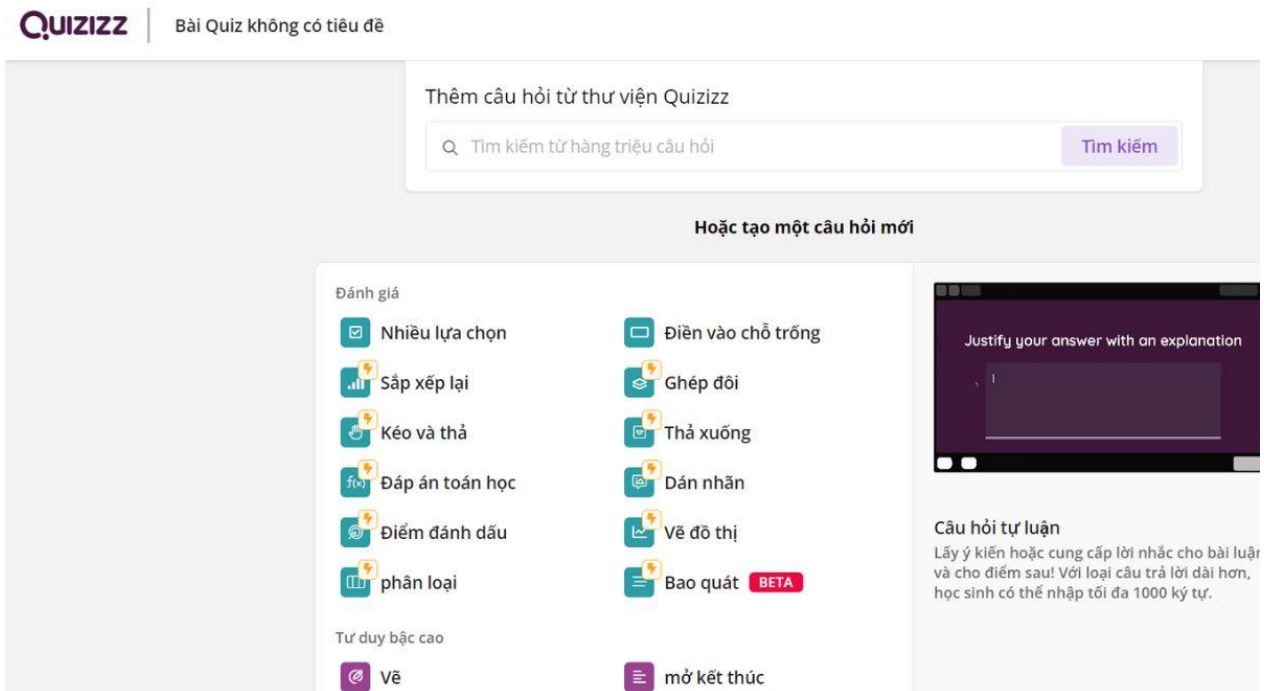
QUIZIZZ | Bài Quiz không có tiêu đề

Thêm câu hỏi từ thư viện Quizizz

Tìm kiếm từ hàng triệu câu hỏi

Tìm kiếm

Hoặc tạo một câu hỏi mới

Đánh giá

Nhiều lựa chọn

Điền vào chỗ trống

Sắp xếp lại

Ghép đôi

Kéo và thả

Thả xuống

Đáp án toán học

Dán nhãn

Điểm đánh dấu

Vẽ đồ thị

phân loại

Bao quát BETA

Tư duy bậc cao

Vẽ

mở kết thúc

Justify your answer with an explanation

Câu hỏi tự luận

Lấy ý kiến hoặc cung cấp lời nhắc cho bài luận và cho điểm sau! Với loại câu trả lời dài hơn, học sinh có thể nhập tối đa 1000 ký tự.